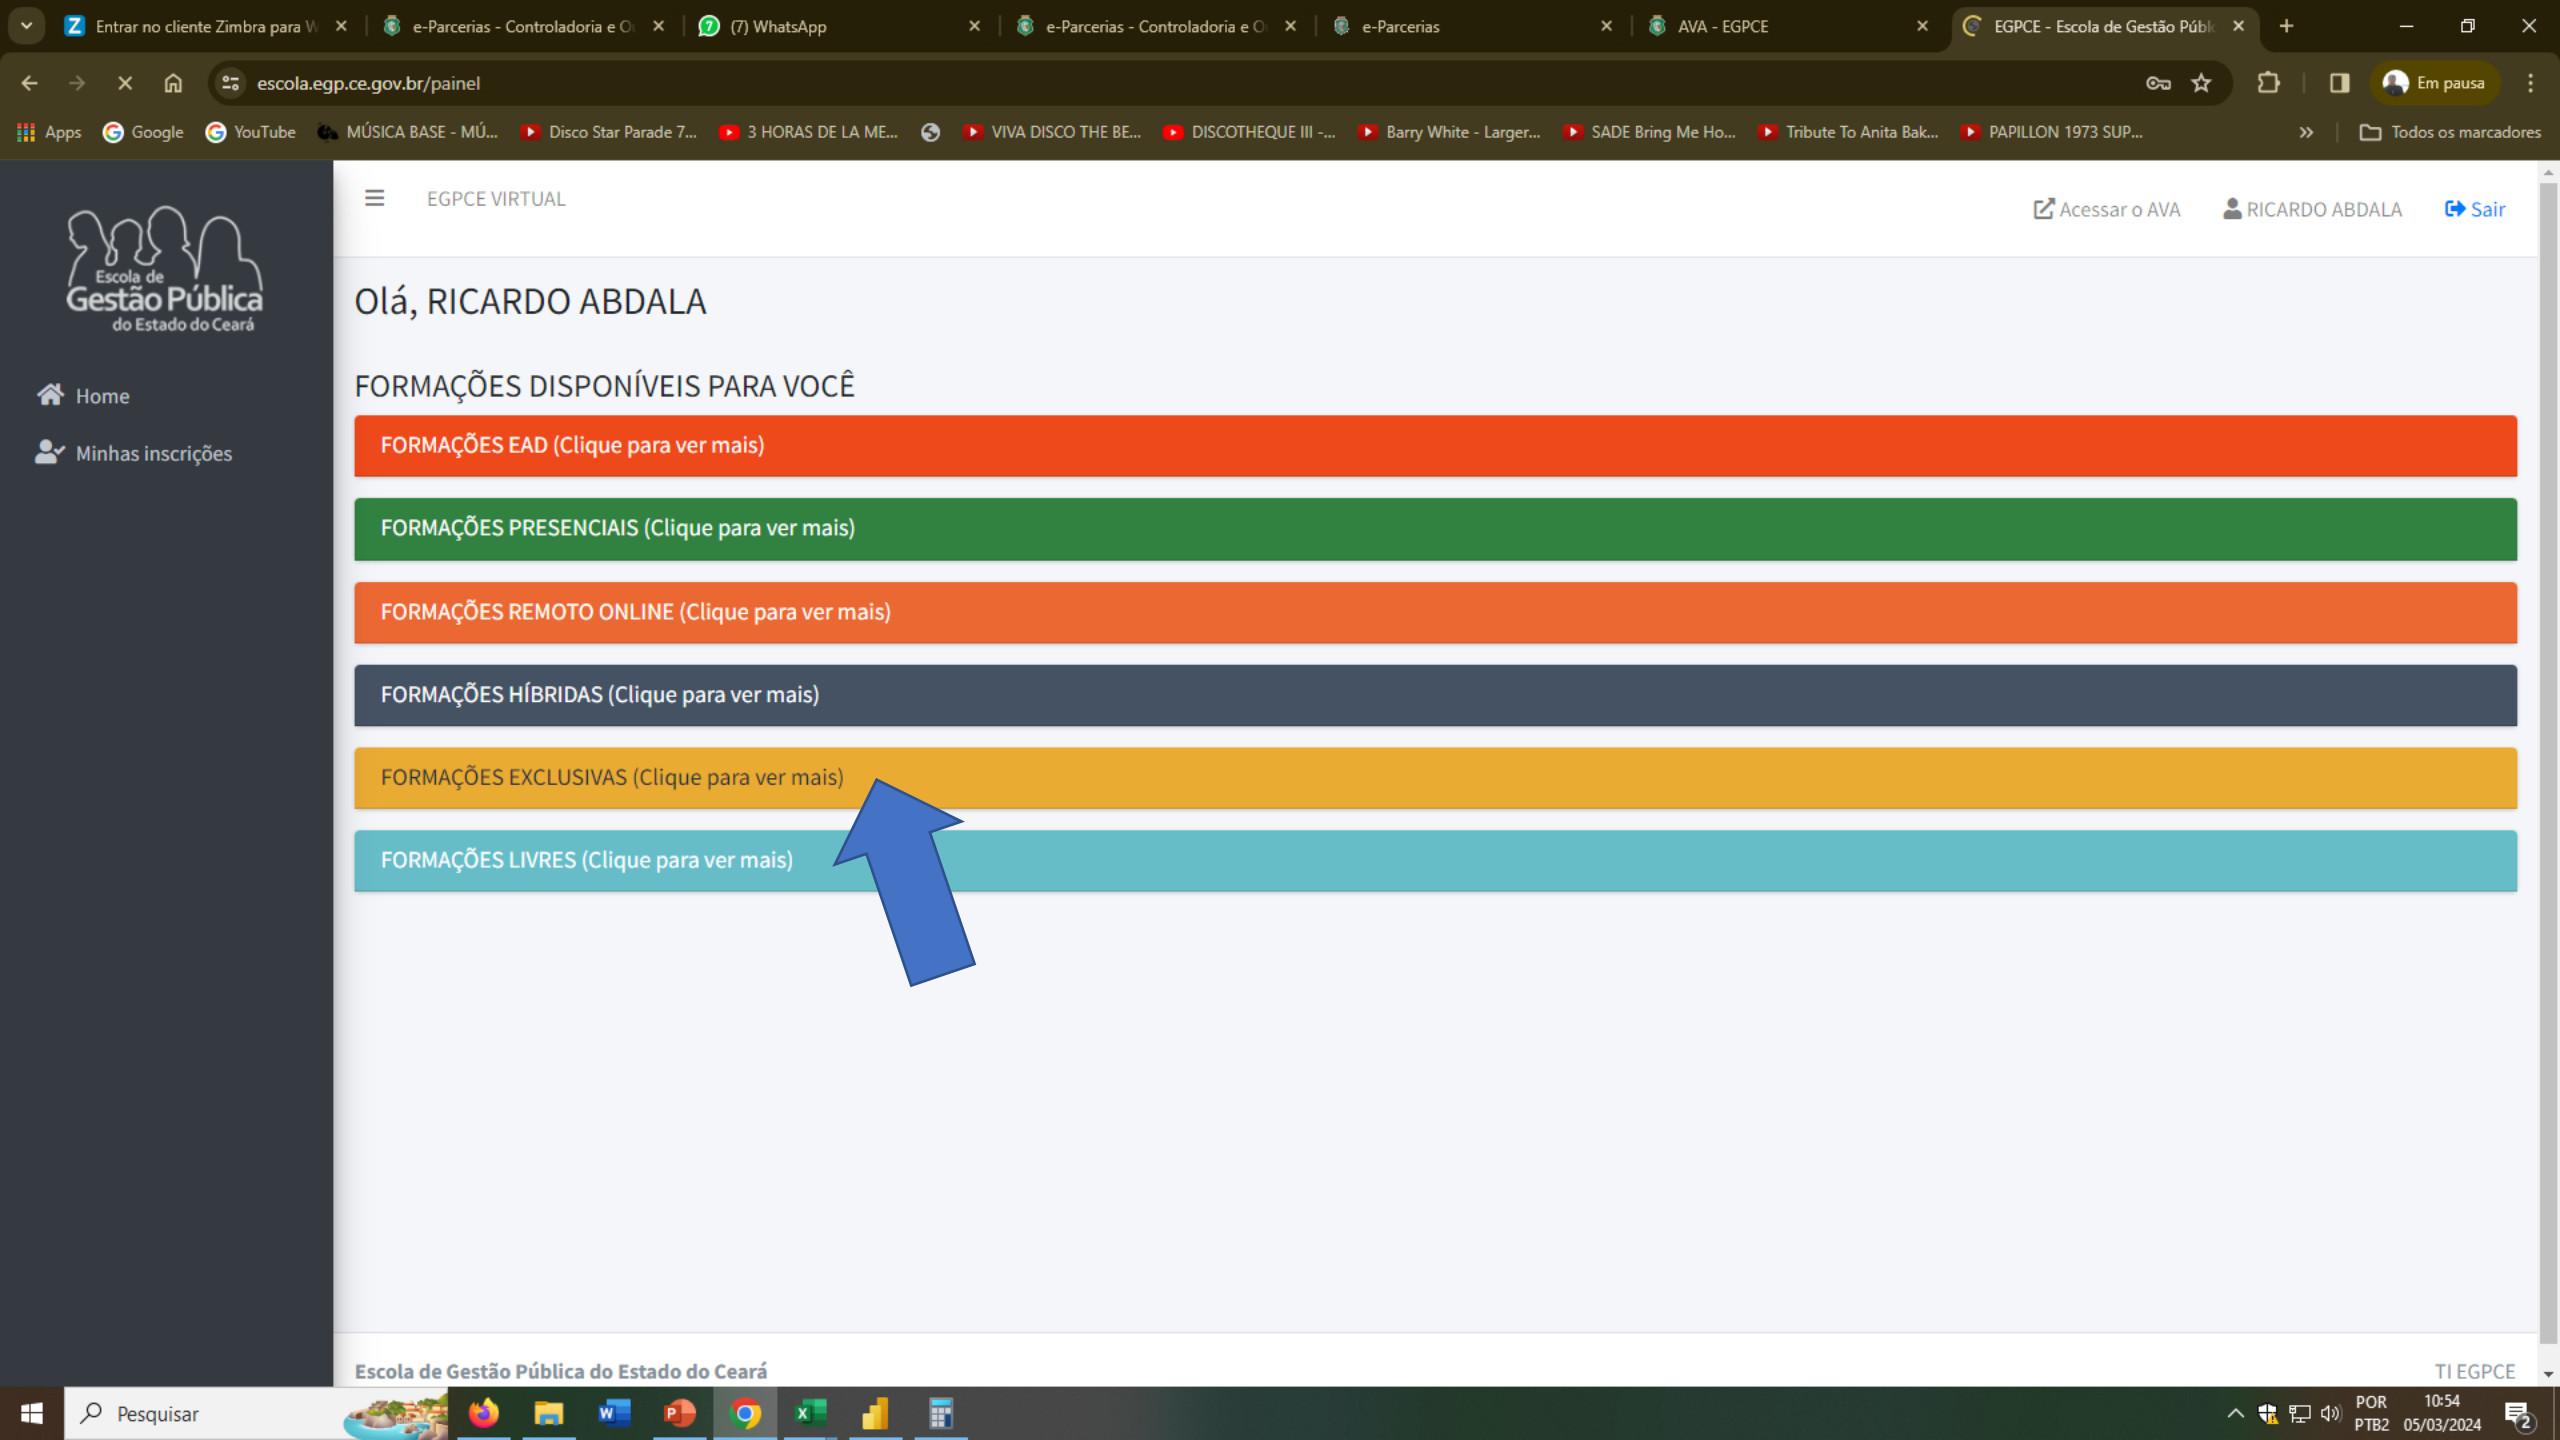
Entrar no cliente Zimbra para W
e-Parcerias - Controladoria e O
(7) WhatsApp
e-Parcerias - Controladoria e O
e-Parcerias
AVA - EGPCE
EGPCE - Escola de Gestão Públ

escola.egp.ce.gov.br/painel
Em pausa

Apps Google YouTube MÚSICA BASE - MÚ... Disco Star Parade 7... 3 HORAS DE LA ME... VIVA DISCO THE BE... DISCOTHEQUE III -... Barry White - Larger... SADE Bring Me Ho... Tribute To Anita Bak... PAPILLON 1973 SUP... Todos os marcadores

Escola de Gestão Pública do Estado do Ceará

Home
Minhas inscrições

EGPCE VIRTUAL
Acessar o AVA
RICARDO ABDALA
Sair

Olá, RICARDO ABDALA

FORMAÇÕES DISPONÍVEIS PARA VOCÊ

FORMAÇÕES EAD (Clique para ver mais)

FORMAÇÕES PRESENCIAIS (Clique para ver mais)

FORMAÇÕES REMOTO ONLINE (Clique para ver mais)

FORMAÇÕES HÍBRIDAS (Clique para ver mais)

FORMAÇÕES EXCLUSIVAS (Clique para ver mais)

FORMAÇÕES LIVRES (Clique para ver mais)

Escola de Gestão Pública do Estado do Ceará
TI EGPCE

Pesquisar
POR PTB2
10:54 05/03/2024